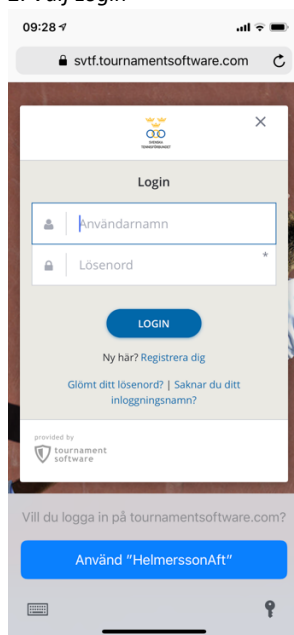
2. Välj Login

09:28

svtf.tournamentsoftware.com

SVENSKA TENNISFÖRBUNDET

×

Login

Användarnamn

Lösenord

*

LOGIN

Ny här? Registrera dig

Glömt ditt lösenord? | Saknar du ditt inloggningsnamn?

provided by tournament software

Vill du logga in på tournamentsoftware.com?

Använd "HelmerssonAft"